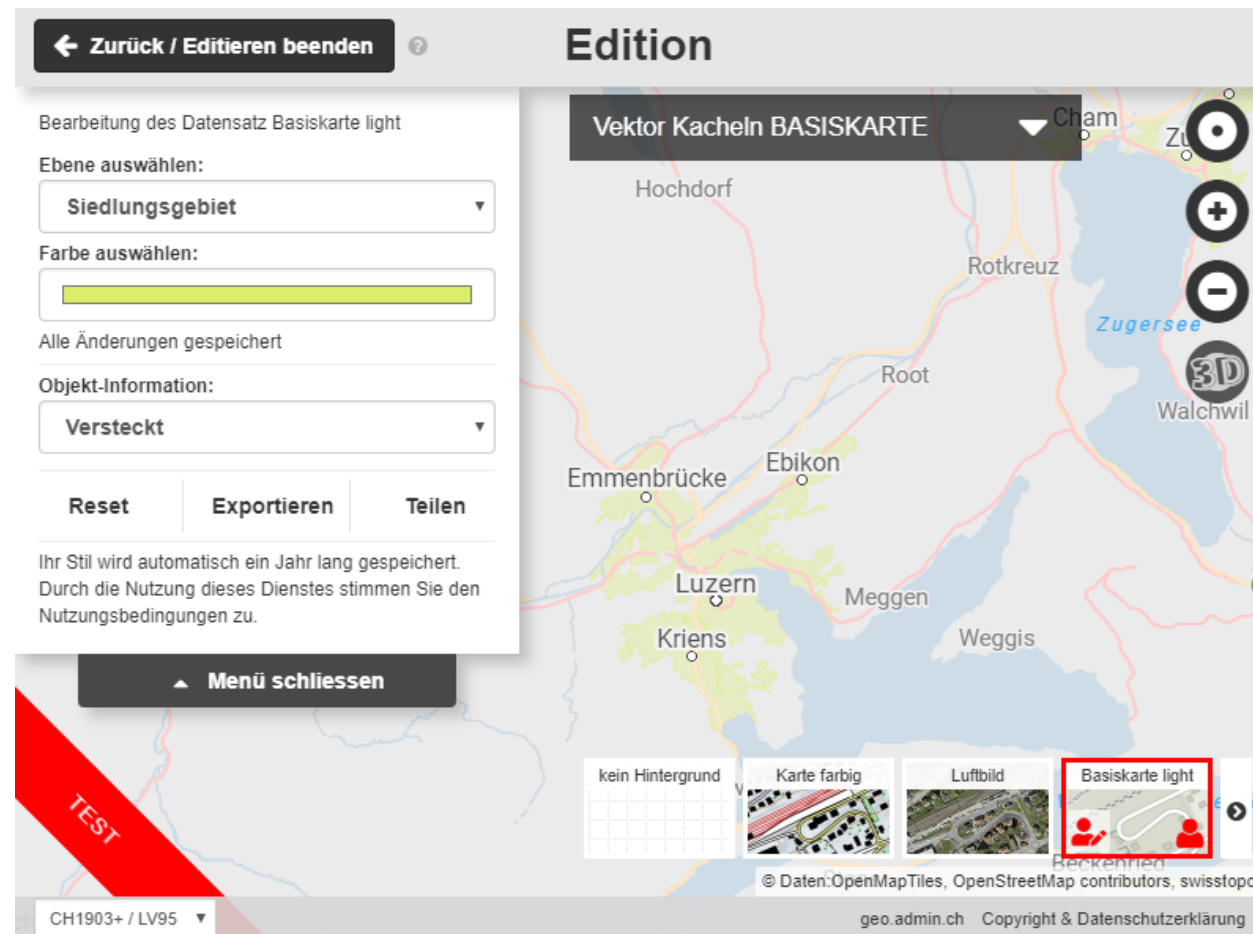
Zurück / Editieren beenden

Edition

Bearbeitung des Datensatz Basiskarte light

Ebene auswählen:

Siedlungsgebiet

Farbe auswählen:

Alle Änderungen gespeichert

Objekt-Information:

Versteckt

Reset | Exportieren | Teilen

Ihr Stil wird automatisch ein Jahr lang gespeichert. Durch die Nutzung dieses Dienstes stimmen Sie den Nutzungsbedingungen zu.

Menü schliessen

Vektor Kacheln BASISKARTE

Cham
Zu
Hochdorf
Rotkreuz
Zugersee
Root
Walchwil
Emmenbrücke
Ebikon
Luzern
Meggen
Kriens
Weggis
Beckenried

3D

kein Hintergrund
Karte farbig
Luftbild
Basiskarte light

TEST

© Daten:OpenMapTiles, OpenStreetMap contributors, swisstopo

CH1903+ / LV95

geo.admin.ch Copyright & Datenschutzerklärung